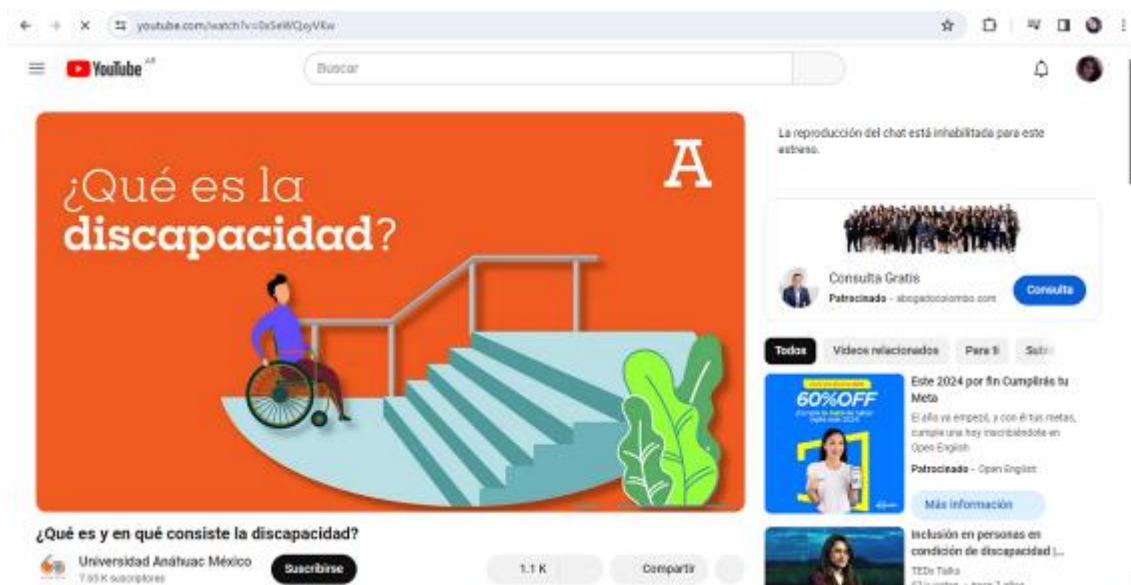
youtube.com/watch?v=0sSeWQuyVKw

YouTube AR

Buscar

¿Qué es la **discapacidad**?

A

La reproducción del chat está inhabilitada para este estreno.

Consulta Gratis
Patrocinado · abogadoscolombo.com

Consulta

Todos
Videos relacionados
Para ti
Sub

60%OFF

Este 2024 por fin Cumplirás tu Meta

El año ya empezó, y con él tus metas, cumple una hoy inscribiéndote en Open English

Patrocinado · Open English

Más información

Inclusión en personas en condición de discapacidad |...

TEDx Talks

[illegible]

¿Qué es y en qué consiste la discapacidad?

Universidad Anáhuac México
7.65 K suscriptores

Suscribirse

1.1 K

Compartir